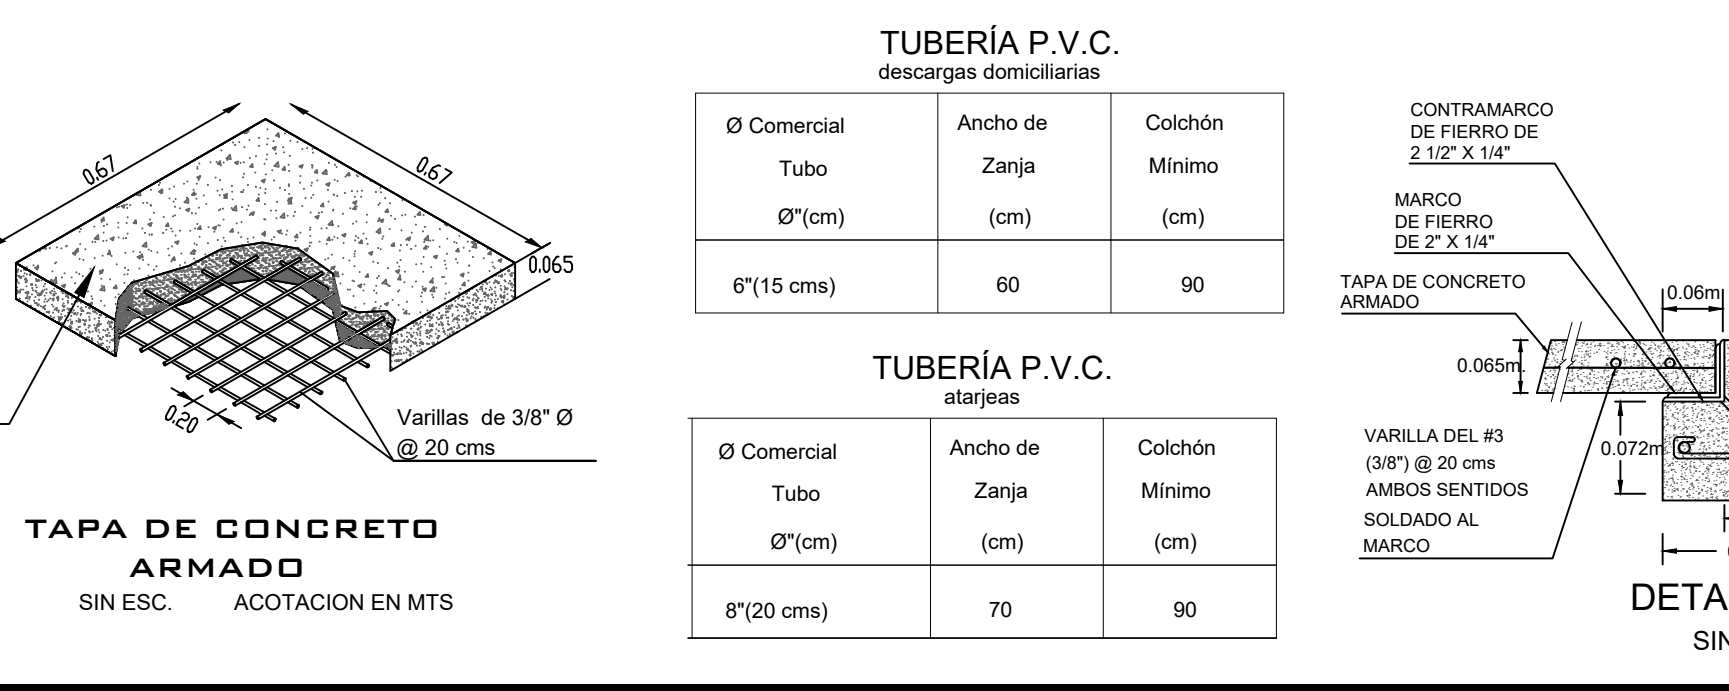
0.67

0.67

0.065

0.20

Varillas de 3/8" Ø
@ 20 cms

TAPA DE CONCRETO
ARMADO
SIN ESC. ACOTACION EN MTS

TUBERÍA P.V.C.
descargas domiciliarias

| Ø Comercial Tubo Ø"(cm) | Ancho de Zanja (cm) | Colchón Mínimo (cm) |
|---|---|---|
| 6"(15 cms) | 60 | 90 |

TUBERÍA P.V.C.
atarjeas

| Ø Comercial Tubo Ø"(cm) | Ancho de Zanja (cm) | Colchón Mínimo (cm) |
|---|---|---|
| 8"(20 cms) | 70 | 90 |

CONTRAMARCO
DE FIERRO DE
2 1/2" X 1/4"

MARCO
DE FIERRO
DE 2" X 1/4"

TAPA DE CONCRETO
ARMADO

0.06m

0.065m.

VARILLA DEL #3
(3/8") @ 20 cms
AMBOS SENTIDOS
SOLDADO AL
MARCO

0.072m

DETA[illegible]
SIN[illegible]